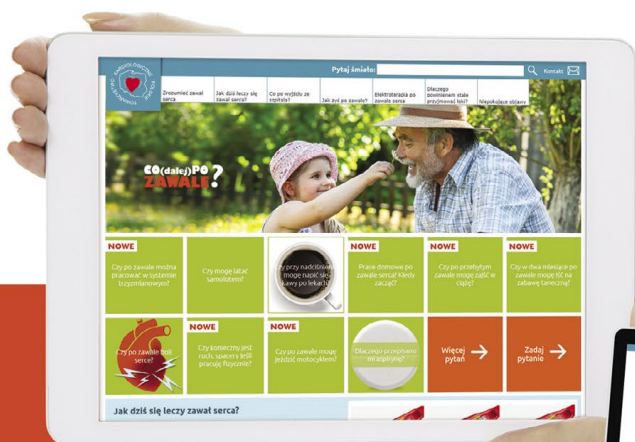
Pytaj śmiało:

Kontakt

Zrozumieć zawał serca

Jak dziś leczy się zawał serca?

Co po wyjściu ze szpitala?

Jak żyć po zawale?

Elektroterapia po zawale serca

Dlaczego powinienem stale przyjmować leki?

Niepokojące objawy

CO(dalej)PO ZAWALE?

NOWE

Czy po zawale można pracować w systemie trzyzmianowym?

Czy mogę latać samolotem?

Czy przy nadciśnieniu mogę napić się kawy po lekach?

NOWE

Prace domowe po zawale serca! Kiedy zacząć?

NOWE

Czy po przebytym zawale mogę zajść w ciążę?

NOWE

Czy w dwa miesiące po zawale mogę iść na zabawę taneczną?

Czy po zawale boli serce?

NOWE

Czy konieczny jest ruch, spacery jeśli pracuję fizycznie?

NOWE

Czy po zawale mogę jeździć motocyklem?

Dlaczego przyjmuję aspirynę?

Więcej pytań

Zadaj pytanie

Jak dziś się leczy zawał serca?